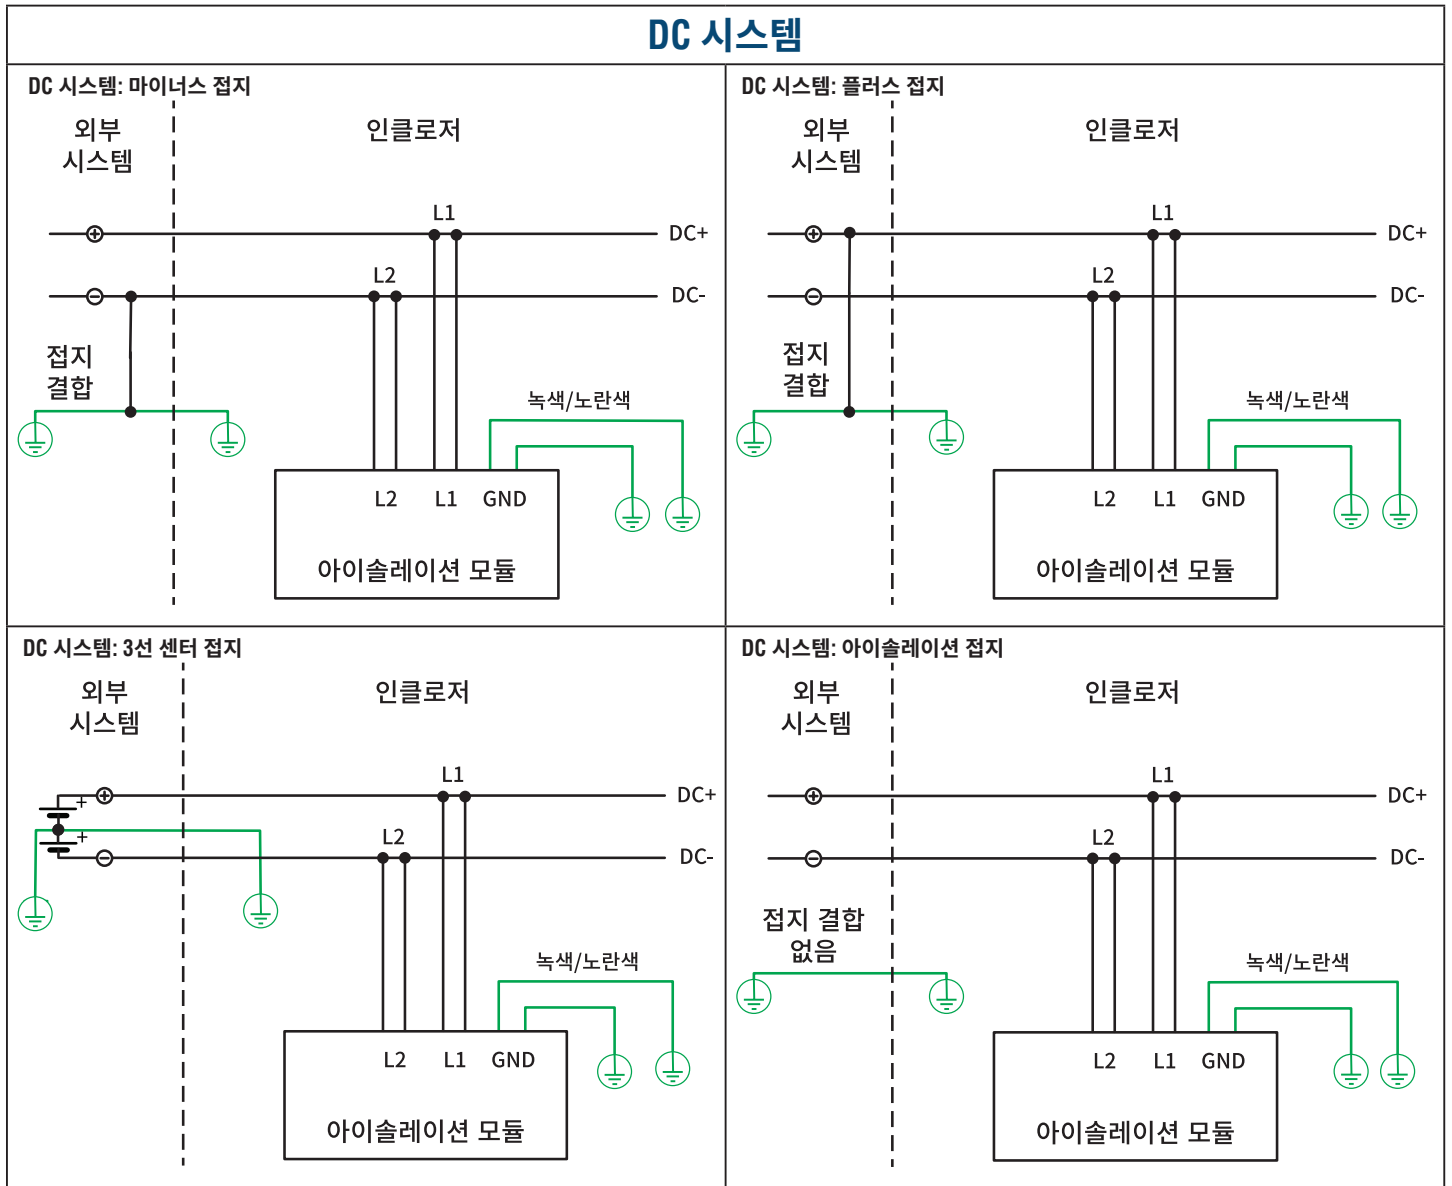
DC 시스템

DC 시스템: 마이너스 접지

외부 시스템

인클로저

L1

DC+

L2

DC-

접지 결합

녹색/노란색

L2 L1 GND

아이솔레이션 모듈

DC 시스템: 플러스 접지

외부 시스템

인클로저

L1

DC+

L2

DC-

접지 결합

녹색/노란색

L2 L1 GND

아이솔레이션 모듈

DC 시스템: 3선 센터 접지

외부 시스템

인클로저

L1

+

DC+

+

L2

DC-

녹색/노란색

L2 L1 GND

아이솔레이션 모듈

DC 시스템: 아이솔레이션 접지

외부 시스템

인클로저

L1

DC+

L2

DC-

접지 결합 없음

녹색/노란색

L2 L1 GND

아이솔레이션 모듈